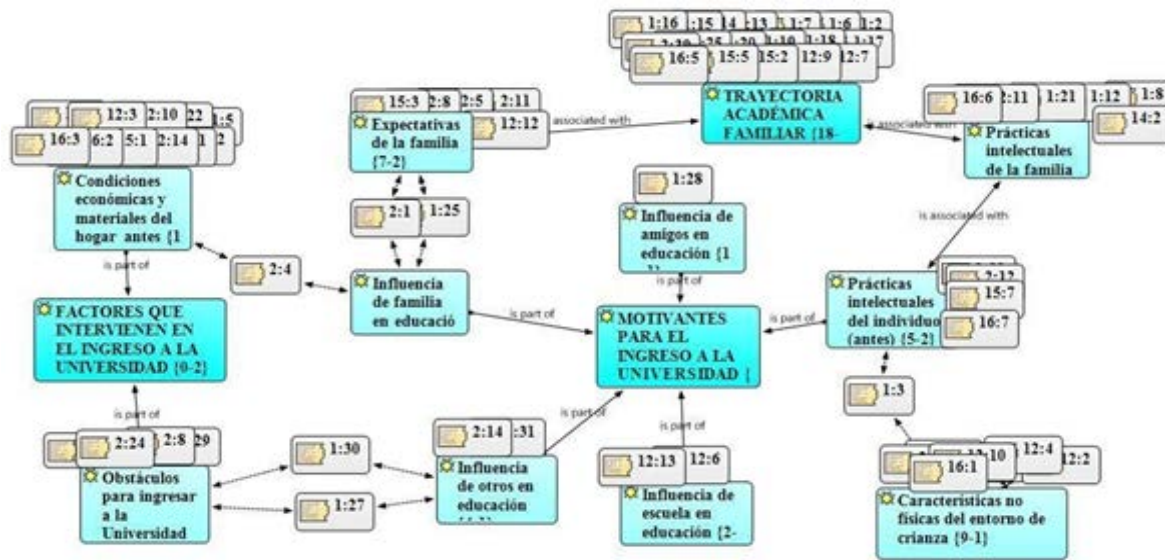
1:16 :15 14 :13 1:7 1:6 1:2
2:19 :25 :20 1:10 1:18 1:17
16:5 15:5 15:2 12:9 12:7

12:3 2:10 22 :5
16:3 6:2 5:1 2:14 1 2

Condiciones económicas y materiales del hogar antes {1

15:3 2:8 2:5 2:11
Expectativas de la familia {7-2}
12:12

associated with

TRAYECTORIA ACADÉMICA FAMILIAR {18-

is associated with

16:6 2:11 1:21 1:12 1:8
14:2
Prácticas intelectuales de la familia

2:1 1:25

1:28
Influencia de amigos en educación {1

is associated with

is part of

2:4

Influencia de familia en educació

is part of

FACTORES QUE INTERVIENEN EN EL INGRESO A LA UNIVERSIDAD {0-2}

MOTIVANTES PARA EL INGRESO A LA UNIVERSIDAD {

is part of

is part of

2:12
15:7
16:7
Prácticas intelectuales del individuo (antes) {5-2}

1:3

is part of

2:24 2:8 29
Obstáculos para ingresar a la Universidad

1:30

1:27

2:14 :31
Influencia de otros en educación

is part of

is part of

12:13 12:6
Influencia de escuela en educación {2-

12:10 12:4 12:2
16:1
Características no físicas del entorno de crianza {9-1}